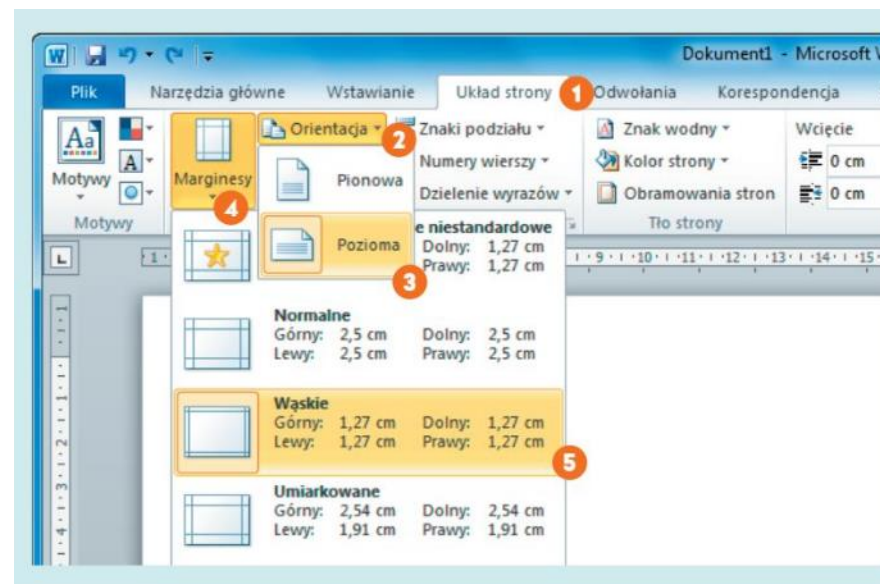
Dokument1 - Microsoft W

Plik
Narzędzia główne
Wstawianie
Układ strony
1
Odwołania
Korespondencja

Motywy
Marginesy
Orientacja
2
Znaki podziału
Numery wierszy
Dzielenie wyrazów
Znak wodny
Kolor strony
Obramowania stron
Tło strony
Wcięcie
0 cm
0 cm
Motywy

Pionowa
Pozioma
3
4

e niestandardowe
Dolny: 1,27 cm
Prawy: 1,27 cm

Normalne
Górny: 2,5 cm Dolny: 2,5 cm
Lewy: 2,5 cm Prawy: 2,5 cm

Wąskie
Górny: 1,27 cm Dolny: 1,27 cm
Lewy: 1,27 cm Prawy: 1,27 cm
5

Umiarkowane
Górny: 2,54 cm Dolny: 2,54 cm
Lewy: 1,91 cm Prawy: 1,91 cm